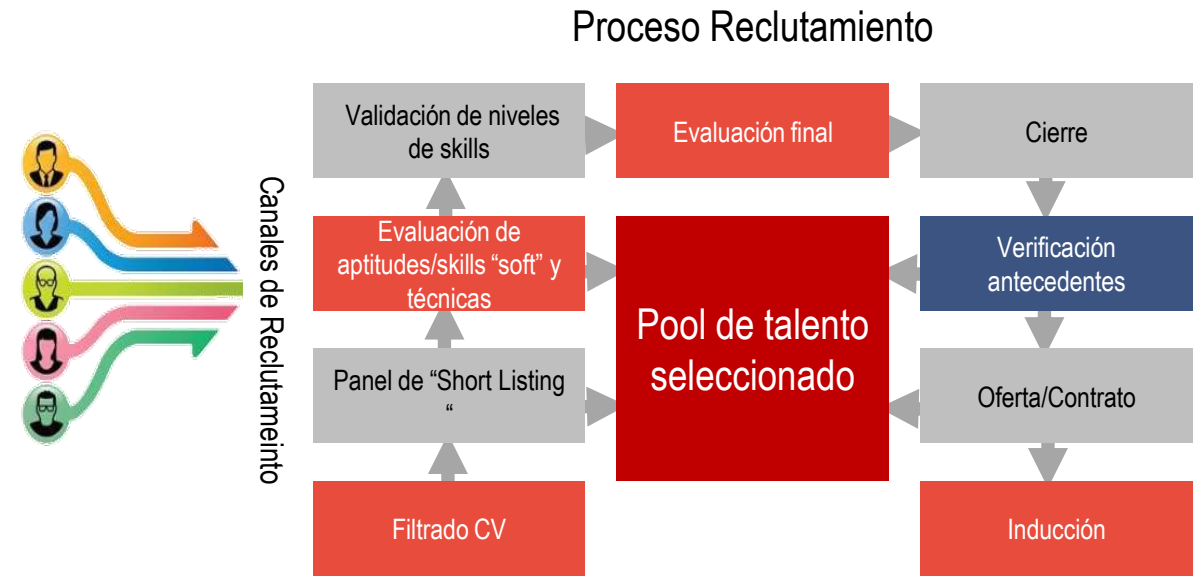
Proceso Reclutamiento

Canales de Reclutameinto

Validación de niveles de skills

Evaluación final

Cierre

Evaluación de aptitudes/skills “soft” y técnicas

Pool de talento seleccionado

Verificación antecedentes

Panel de “Short Listing “

Oferta/Contrato

Filtrado CV

Inducción